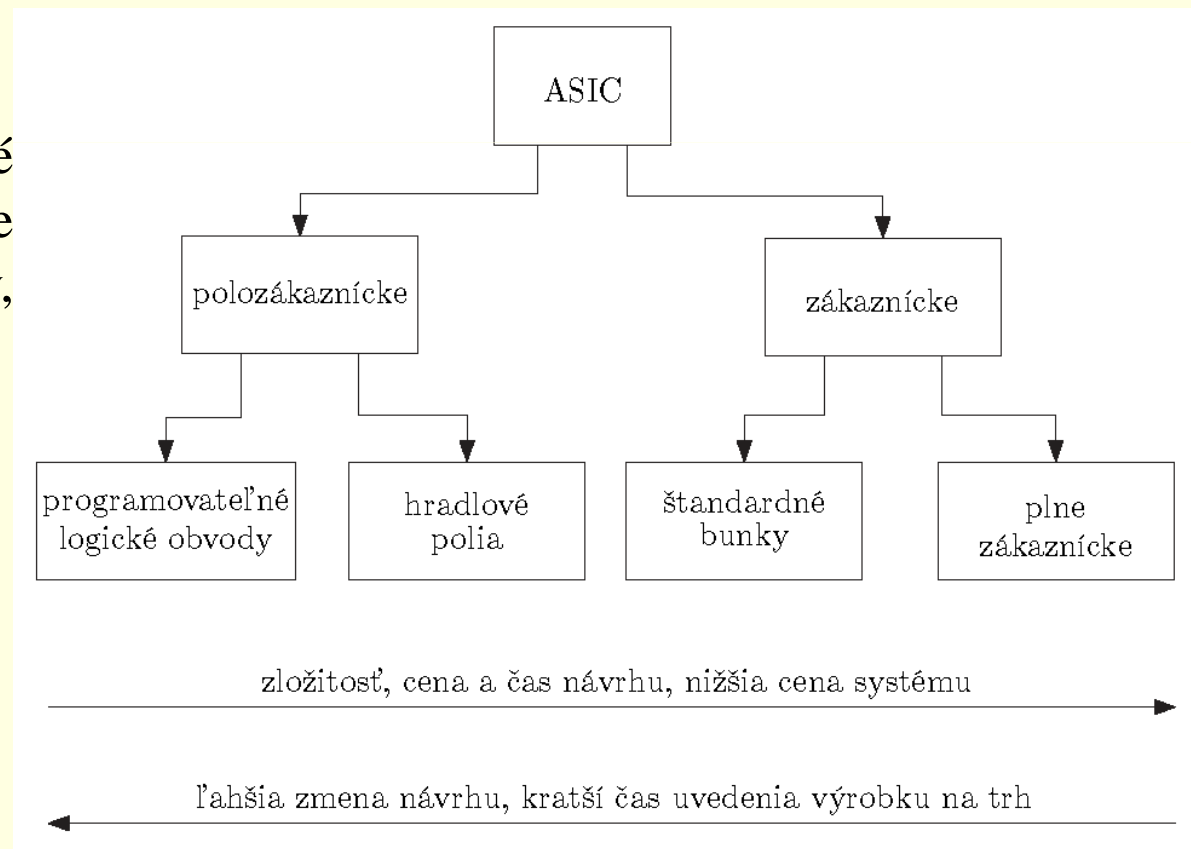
é
e
,

ASIC

polozákaznícke

zákaznícke

programovateľné logické obvody

hradlové polia

štandardné bunky

plne zákaznícke

zložitosť, cena a čas návrhu, nižšia cena systému

ľahšia zmena návrhu, kratší čas uvedenia výrobku na trh